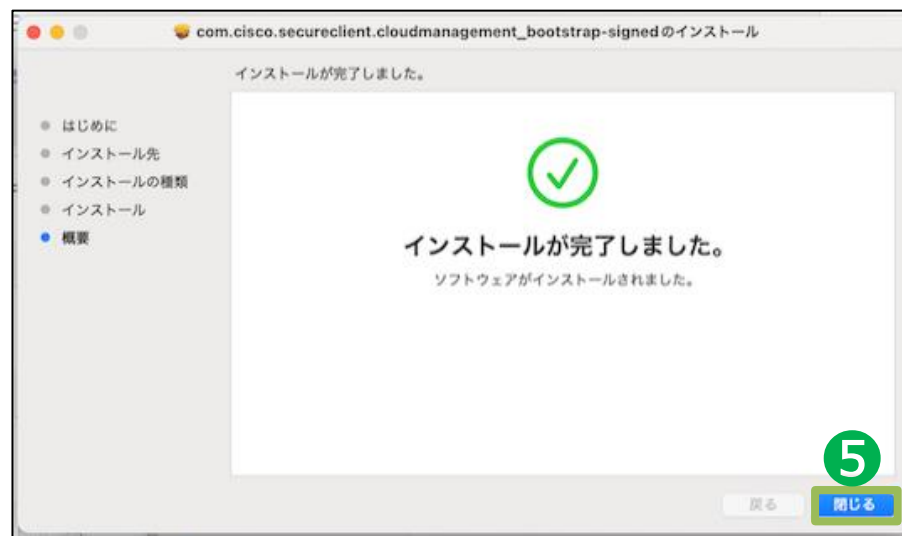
com.cisco.secureclient.cloudmanagement_bootstrap-signedのインストール

インストールが完了しました。

はじめに
インストール先
インストールの種類
インストール
概要

インストールが完了しました。

ソフトウェアがインストールされました。

5

戻る
閉じる